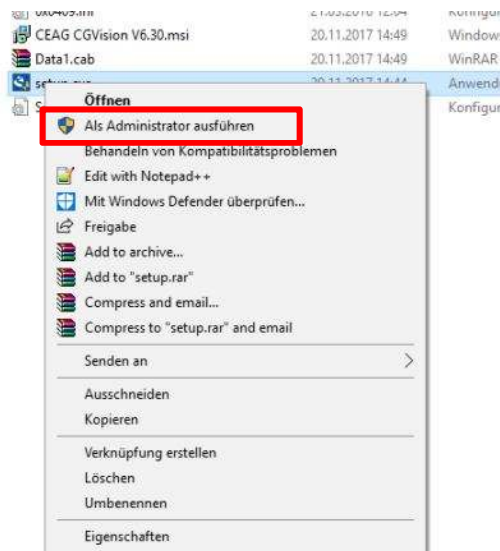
0x0409.ini 21.03.2016 12:04 Konfigur
CEAG CGVision V6.30.msi 20.11.2017 14:49 Windows
Data1.cab 20.11.2017 14:49 WinRAR
setup.exe 20.11.2017 14:44 Anwend
S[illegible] Konfigur

Öffnen
Als Administrator ausführen
Behandeln von Kompatibilitätsproblemen
Edit with Notepad++
Mit Windows Defender überprüfen...
Freigabe
Add to archive...
Add to "setup.rar"
Compress and email...
Compress to "setup.rar" and email
Senden an
Ausschneiden
Kopieren
Verknüpfung erstellen
Löschen
Umbenennen
Eigenschaften